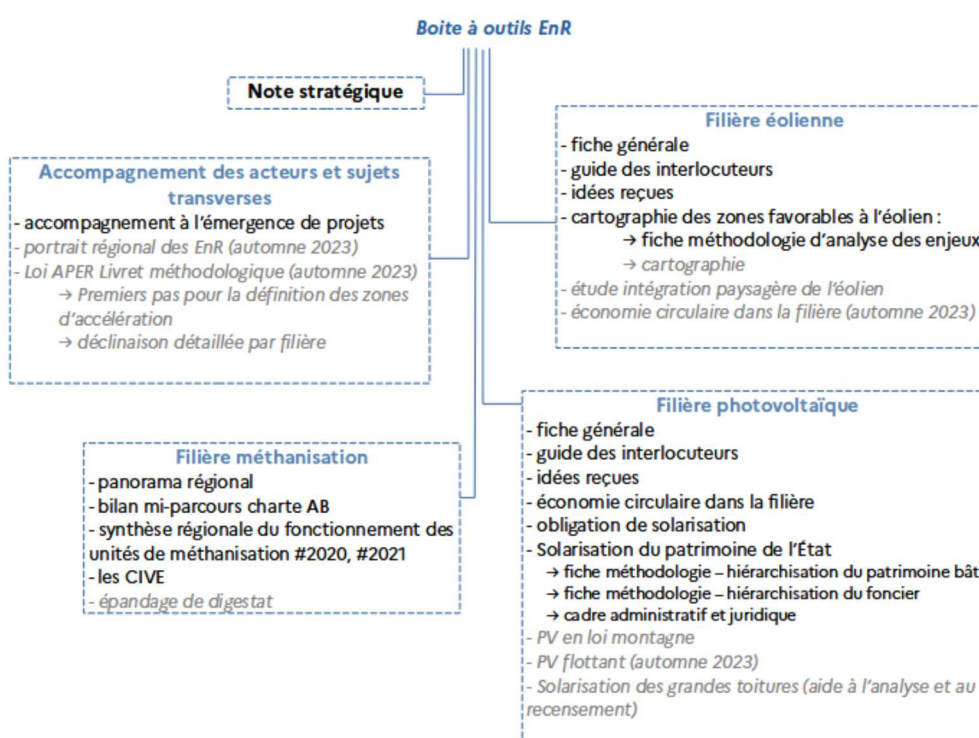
Boite à outils EnR

Note stratégique

Accompagnement des acteurs et sujets transverses
- accompagnement à l'émergence de projets
- portrait régional des EnR (automne 2023)
- Loi APER Livret méthodologique (automne 2023)
→ Premiers pas pour la définition des zones d'accélération
→ déclinaison détaillée par filière

Filière éolienne
- fiche générale
- guide des interlocuteurs
- idées reçues
- cartographie des zones favorables à l'éolien :
→ fiche méthodologie d'analyse des enjeux
→ cartographie
- étude intégration paysagère de l'éolien
- économie circulaire dans la filière (automne 2023)

Filière méthanisation
- panorama régional
- bilan mi-parcours charte AB
- synthèse régionale du fonctionnement des unités de méthanisation #2020, #2021
- les CIVE
- épandage de digestat

Filière photovoltaïque
- fiche générale
- guide des interlocuteurs
- idées reçues
- économie circulaire dans la filière
- obligation de solarisation
- Solarisation du patrimoine de l'État
→ fiche méthodologie – hiérarchisation du patrimoine bât
→ fiche méthodologie – hiérarchisation du foncier
→ cadre administratif et juridique
- PV en loi montagne
- PV flottant (automne 2023)
- Solarisation des grandes toitures (aide à l'analyse et au recensement)